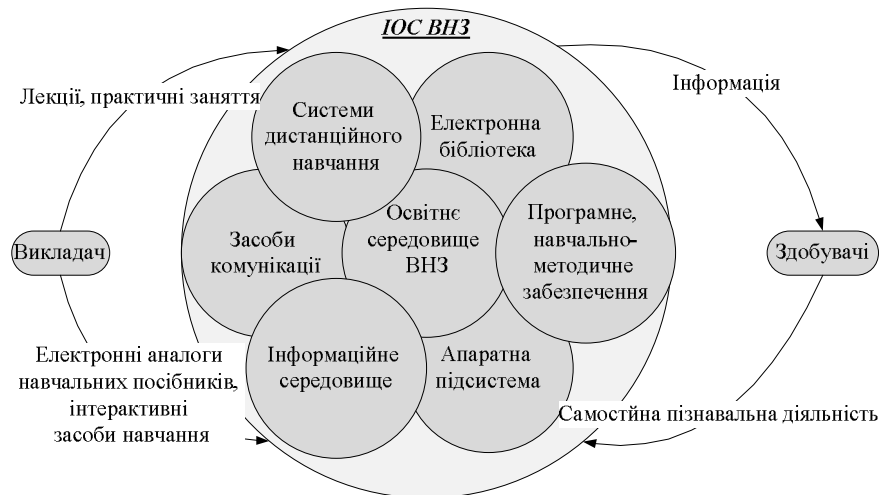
ІОС ВНЗ

Лекції, практичні заняття

Інформація

Системи дистанційного навчання

Електронна бібліотека

Засоби комунікації

Освітнє середовище ВНЗ

Програмне, навчально-методичне забезпечення

Викладач

Здобувачі

Інформаційне середовище

Апаратна підсистема

Електронні аналоги навчальних посібників, інтерактивні засоби навчання

Самостійна пізнавальна діяльність